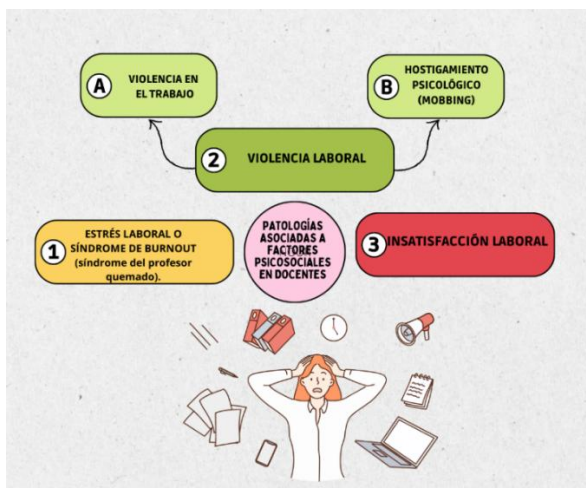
A VIOLENCIA EN EL TRABAJO

B HOSTIGAMIENTO PSICOLÓGICO (MOBBING)

2 VIOLENCIA LABORAL

1 ESTRÉS LABORAL O SÍNDROME DE BURNOUT (síndrome del profesor quemado).

PATOLOGÍAS ASOCIADAS A FACTORES PSICOSOCIALES EN DOCENTES

3 INSATISFACCIÓN LABORAL